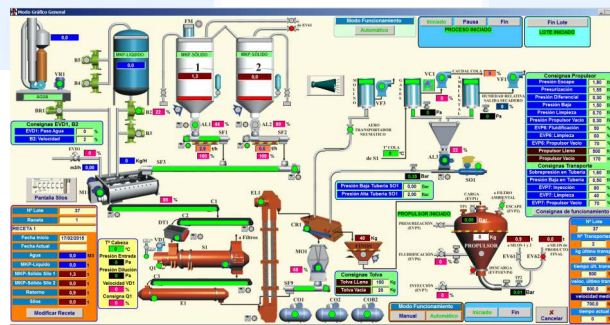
Modo Gráfico General

Modo Funcionamiento
Automatico

Iniciado | Pausa | Fin
PROCESO INICIADO

Fin Lote
LOTE INICIADO

MKP LIQUIDO
MKP SOLIDO
MKP SOLIDO
FM
1
2
VR1
BR1
BR2
B1
B2
VF1
VF2
AL1
AL2
SF1
SF2
SF3
0,0
0,0
1,3
0,0
44
40
0
Kg/H

Consignas EVD1, B3
EVD1: Paso Agua 0 %
B3: Velocidad 0 %
EVD1
m3/h

Pantalla Silos

Nº Lote 37
Receta 1
RECETA 1
Fecha Inicio 17/02/2015
Fecha Actual 17/02/2015
Agua 0,0 M3
MKP-Liquido 0,0
MKP-Solido Silo 1 1,3 M3
MKP-Solido Silo 2 0,0
Rotomix 0
Silos 0,0
Modificar Receta

DT1
VD1
Q1
S1
C1
C2
Tª Cabeza 0 ºC
Presion Entrada 0 %
Presion Dilución 0 %
Velocidad VD1 0 %
Consigna Q1 0 %
a Fibras

EL1
MO1
SP1
SP2
CO1
CO2
COR1
COR2

AERO TRANSPORTADOR NEUMATICO
Tª CDA 0
VE3
de SI
0,35 Bar

Presion Baja Tuberia SO1 0 Bar
Presion Alta Tuberia SO1 0 Bar

Consignas Tolva
Tolva L.Lena 100 Kg
Tolva Vacia 25 Kg
40 Kg

VC1
VE1
CAUDAL COLA
HUMEDAD RELATIVA SALIDA SECADERO
SO1
AL3
0 Kg

PROPULSOR INICIADO
PRESURIZACIÓN (EVP1)
FLUIDIFICACIÓN (EVP2)
INYECCIÓN (EVP3)
CARGA (EVP4)
ESCAPE (EVP5)
LIMPIEZA
PROPULSOR
DESCARGA (EVP6)
ALMACÉN 1
ALMACÉN 2
PRODUCTO FINAL
EV61
EV62
0 Bar
0
0 Bar
0 Bar

Consignas Propulsor
Presion Carga 1,80
Presurizacion 1,80
Presion Diferencial 1,80
Presion Baja 1,60
EVP1: Presurizacion 0,70
EVP2: Fluidificacion 60
EVP3: Limpieza 60
EVP4: Propulsor Vacio 60
Propulsor Lleno 900
Propulsor Vacio 170
Consignas Transporte
Sobrepresion en Tuberia 1,60
Presion Baja en Tuberia 1,60
EVP7: Inyeccion 60
EVP8: Limpieza 60
EVP7: Propulsor Vacio 60
Consignas de funcionamiento

Nº Lote 37
Nº Transportes
kg Ultimo transporte 400
tiempo ult. transporte 
veloc. ultimo carro 
veloc. transporte 
velocidad media 
700,0

Modo Funcionamiento
Manual | Automatico
Iniciado | Fin
Cancelar